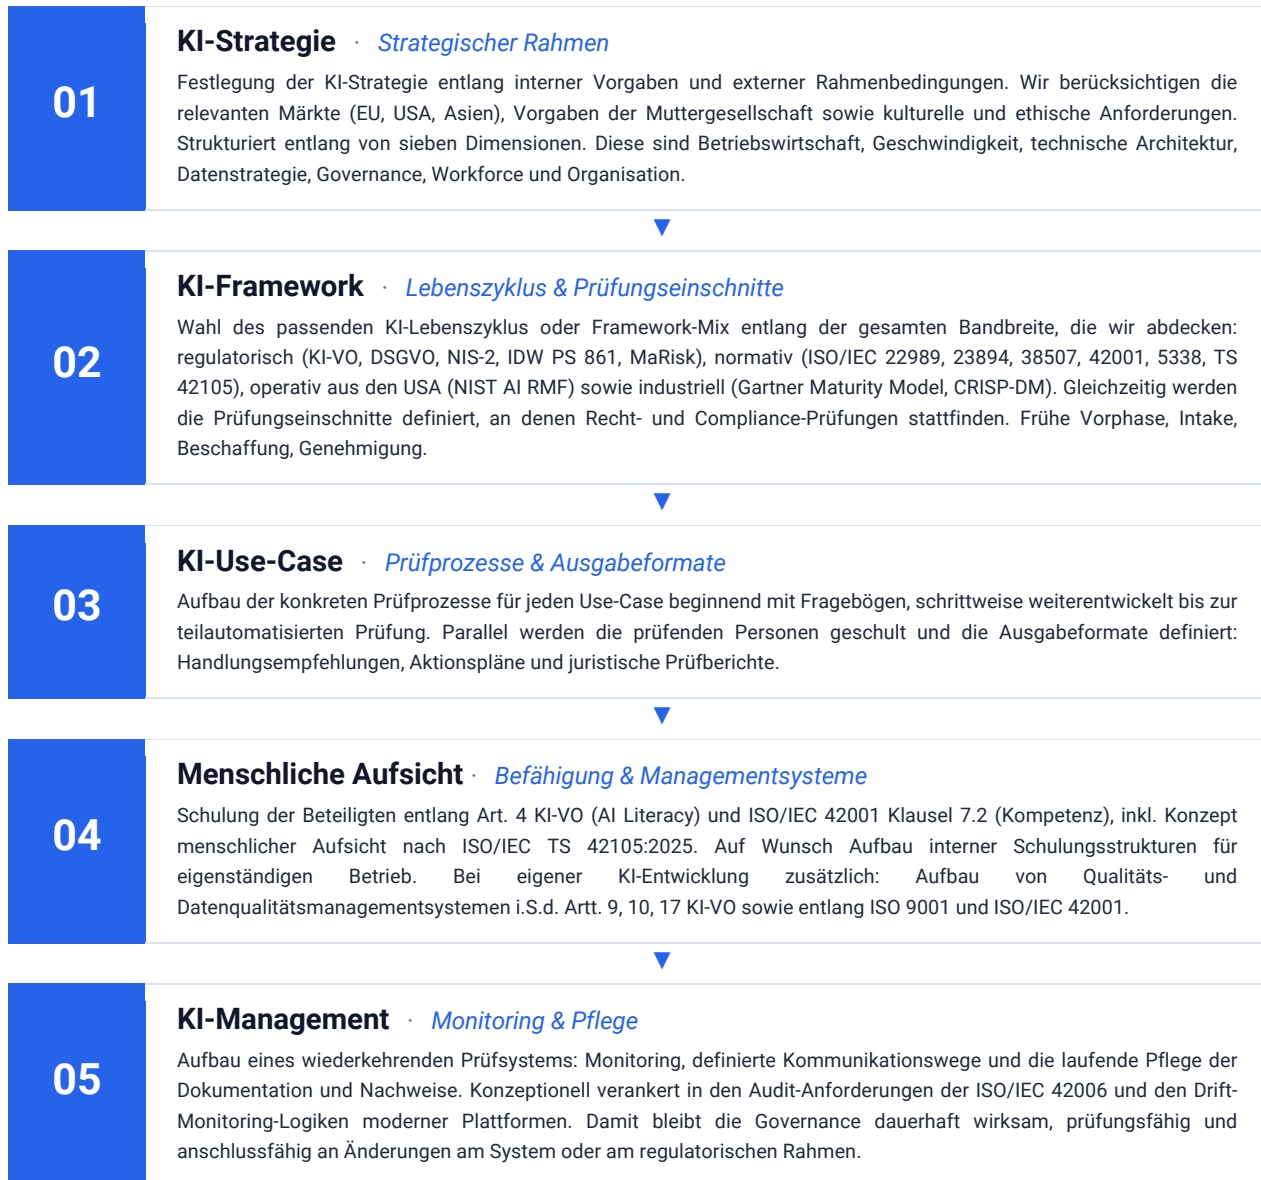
01

KI-Strategie · Strategischer Rahmen

Festlegung der KI-Strategie entlang interner Vorgaben und externer Rahmenbedingungen. Wir berücksichtigen die relevanten Märkte (EU, USA, Asien), Vorgaben der Muttergesellschaft sowie kulturelle und ethische Anforderungen. Strukturiert entlang von sieben Dimensionen. Diese sind Betriebswirtschaft, Geschwindigkeit, technische Architektur, Datenstrategie, Governance, Workforce und Organisation.

02

KI-Framework · Lebenszyklus & Prüfungseinschnitte

Wahl des passenden KI-Lebenszyklus oder Framework-Mix entlang der gesamten Bandbreite, die wir abdecken: regulatorisch (KI-VO, DSGVO, NIS-2, IDW PS 861, MaRisk), normativ (ISO/IEC 22989, 23894, 38507, 42001, 5338, TS 42105), operativ aus den USA (NIST AI RMF) sowie industriell (Gartner Maturity Model, CRISP-DM). Gleichzeitig werden die Prüfungseinschnitte definiert, an denen Recht- und Compliance-Prüfungen stattfinden. Frühe Vorphase, Intake, Beschaffung, Genehmigung.

03

KI-Use-Case · Prüfprozesse & Ausgabeformate

Aufbau der konkreten Prüfprozesse für jeden Use-Case beginnend mit Fragebögen, schrittweise weiterentwickelt bis zur teilautomatisierten Prüfung. Parallel werden die prüfenden Personen geschult und die Ausgabeformate definiert: Handlungsempfehlungen, Aktionspläne und juristische Prüfberichte.

04

Menschliche Aufsicht · Befähigung & Managementsysteme

Schulung der Beteiligten entlang Art. 4 KI-VO (AI Literacy) und ISO/IEC 42001 Klausel 7.2 (Kompetenz), inkl. Konzept menschlicher Aufsicht nach ISO/IEC TS 42105:2025. Auf Wunsch Aufbau interner Schulungsstrukturen für eigenständigen Betrieb. Bei eigener KI-Entwicklung zusätzlich: Aufbau von Qualitäts- und Datenqualitätsmanagementsystemen i.S.d. Artt. 9, 10, 17 KI-VO sowie entlang ISO 9001 und ISO/IEC 42001.

05

KI-Management · Monitoring & Pflege

Aufbau eines wiederkehrenden Prüfsystems: Monitoring, definierte Kommunikationswege und die laufende Pflege der Dokumentation und Nachweise. Konzeptionell verankert in den Audit-Anforderungen der ISO/IEC 42006 und den Drift-Monitoring-Logiken moderner Plattformen. Damit bleibt die Governance dauerhaft wirksam, prüfungsfähig und anschlussfähig an Änderungen am System oder am regulatorischen Rahmen.